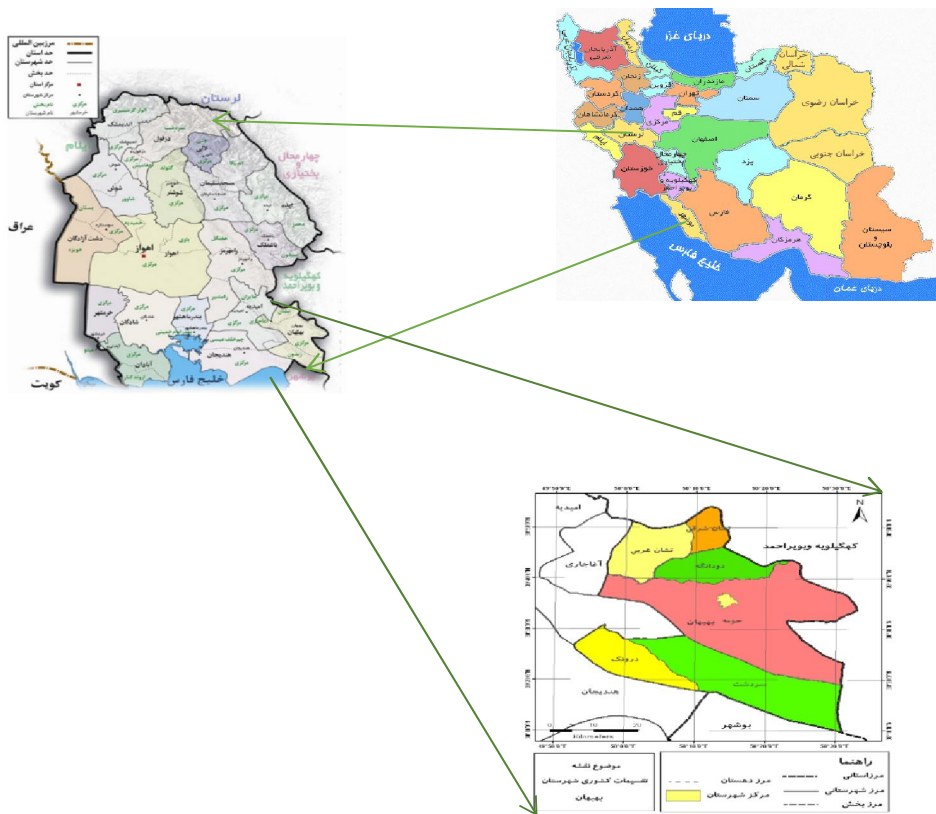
مرزبین المللی
حد استان
حد شهرستان
حد بخش
مرکز استان
مرکز شهرستان
نام بخش
نام شهرستان

لرستان
ایلام
چهارمحال و بختیاری
عراق
دشت آزادگان
اهواز
کهگیلویه و بویراحمد
بهبهان
هندیجان
خلیج فارس
کویت

دریای خزر
آذربایجان شرقی
مازندران
گلستان
خراسان شمالی
زنجان
تهران
کردستان
همدان
کرمانشاه
مرکزی
قم
سمنان
خراسان رضوی
لرستان
اصفهان
ایلام
خوزستان
خراسان جنوبی
یزد
کهگیلویه و بویراحمد
بوشهر
فارس
کرمان
هرمزگان
سیستان و بلوچستان
خلیج فارس
دریای عمان

امیدیه
آغاجاری
تشان غربی
دودانگه
کهگیلویه وبویراحمد
بهبهان
دیلم
هندیجان
سردشت
بوشهر
0 10 20
Kilometers
N

موضوع نقشه
تقسیمات کشوری شهرستان
بهبهان

راهنما
مرز استانی
مرز شهرستانی
مرز بخش
مرز دهستان
مرکز شهرستان